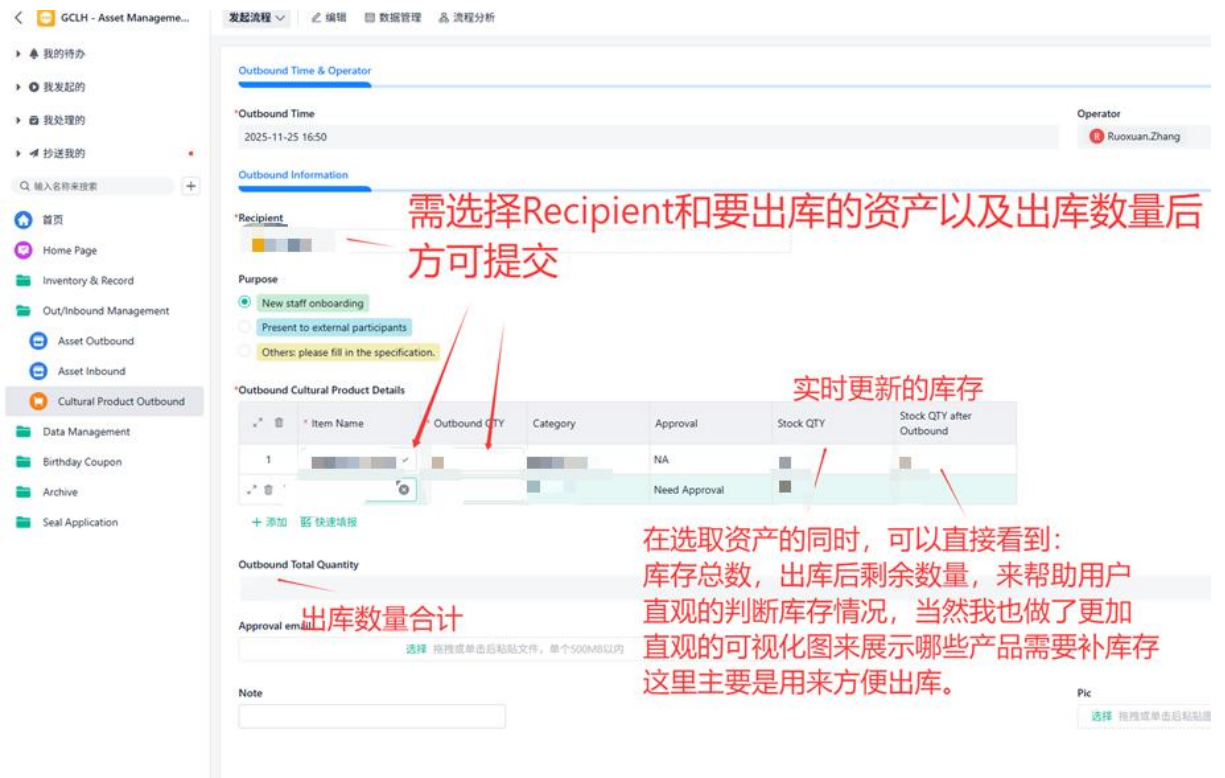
GCLH - Asset Manageme...

我的待办
我发起的
我处理的
抄送我的
输入名称来搜索
首页
Home Page
Inventory & Record
Out/Inbound Management
Asset Outbound
Asset Inbound
Cultural Product Outbound
Data Management
Birthday Coupon
Archive
Seal Application

发起流程 编辑 数据管理 流程分析

Outbound Time & Operator

*Outbound Time
2025-11-25 16:50

Operator
Ruoxuan.Zhang

Outbound Information

*Recipient

需选择Recipient和要出库的资产以及出库数量后方可提交

Purpose
New staff onboarding
Present to external participants
Others: please fill in the specification.

*Outbound Cultural Product Details

实时更新的库存

| | * Item Name | * Outbound QTY | Category | Approval | Stock QTY | Stock QTY after Outbound |
|---|---|---|---|---|---|---|
| 1 | | | | NA | | |
| | | | | Need Approval | | |

+ 添加 快速填报

在选取资产的同时，可以直接看到：
库存总数，出库后剩余数量，来帮助用户直观的判断库存情况，当然我也做了更加直观的可视化图来展示哪些产品需要补库存
这里主要是用来方便出库。

Outbound Total Quantity

出库数量合计

Approval email
选择 拖拽或单击后粘贴文件，单个500MB以内

Note

Pic
选择 拖拽或单击后粘贴